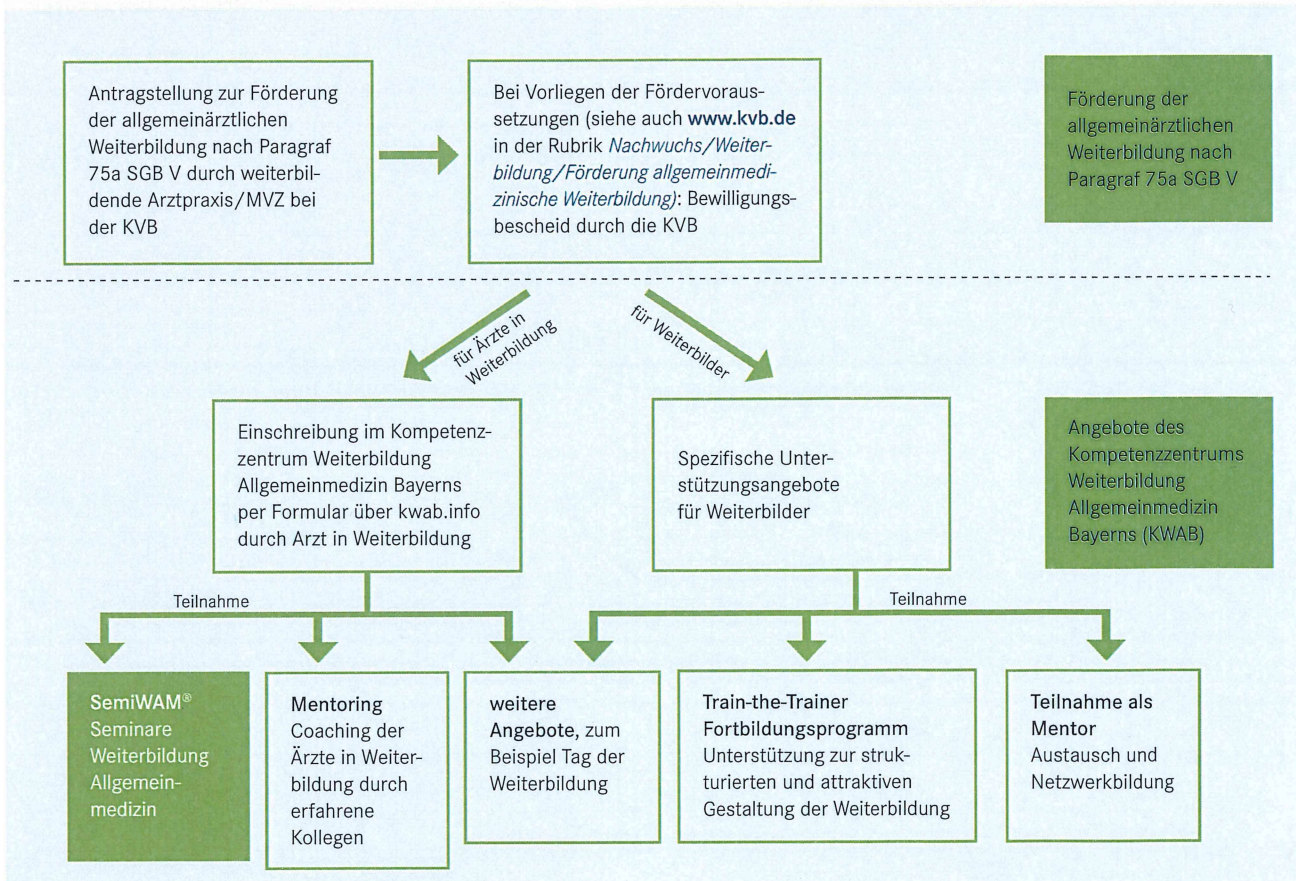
Antragstellung zur Förderung der allgemeinärztlichen Weiterbildung nach Paragraf 75a SGB V durch weiterbildende Arztpraxis/MVZ bei der KVB

Bei Vorliegen der Fördervoraussetzungen (siehe auch **www.kvb.de** in der Rubrik *Nachwuchs/Weiterbildung/Förderung allgemeinmedizinische Weiterbildung)*: Bewilligungsbescheid durch die KVB

Förderung der allgemeinärztlichen Weiterbildung nach Paragraf 75a SGB V

für Ärzte in Weiterbildung

für Weiterbilder

Einschreibung im Kompetenzzentrum Weiterbildung Allgemeinmedizin Bayerns per Formular über kwab.info durch Arzt in Weiterbildung

Spezifische Unterstützungsangebote für Weiterbilder

Angebote des Kompetenzzentrums Weiterbildung Allgemeinmedizin Bayerns (KWAB)

Teilnahme

Teilnahme

**SemiWAM®** Seminare Weiterbildung Allgemeinmedizin

**Mentoring** Coaching der Ärzte in Weiterbildung durch erfahrene Kollegen

**weitere Angebote,** zum Beispiel Tag der Weiterbildung

**Train-the-Trainer Fortbildungsprogramm** Unterstützung zur strukturierten und attraktiven Gestaltung der Weiterbildung

**Teilnahme als Mentor** Austausch und Netzwerkbildung